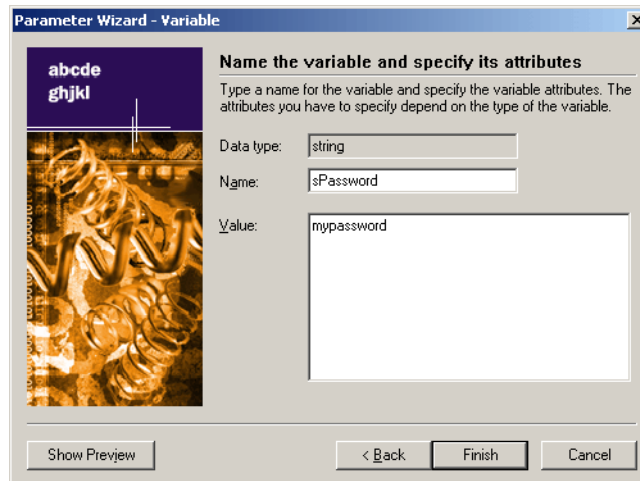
Parameter Wizard - Variable

×

abcde
ghjkl

Name the variable and specify its attributes

Type a name for the variable and specify the variable attributes. The attributes you have to specify depend on the type of the variable.

Data type: string

Name: sPassword

Value: mypassword

Show Preview

< Back

Finish

Cancel